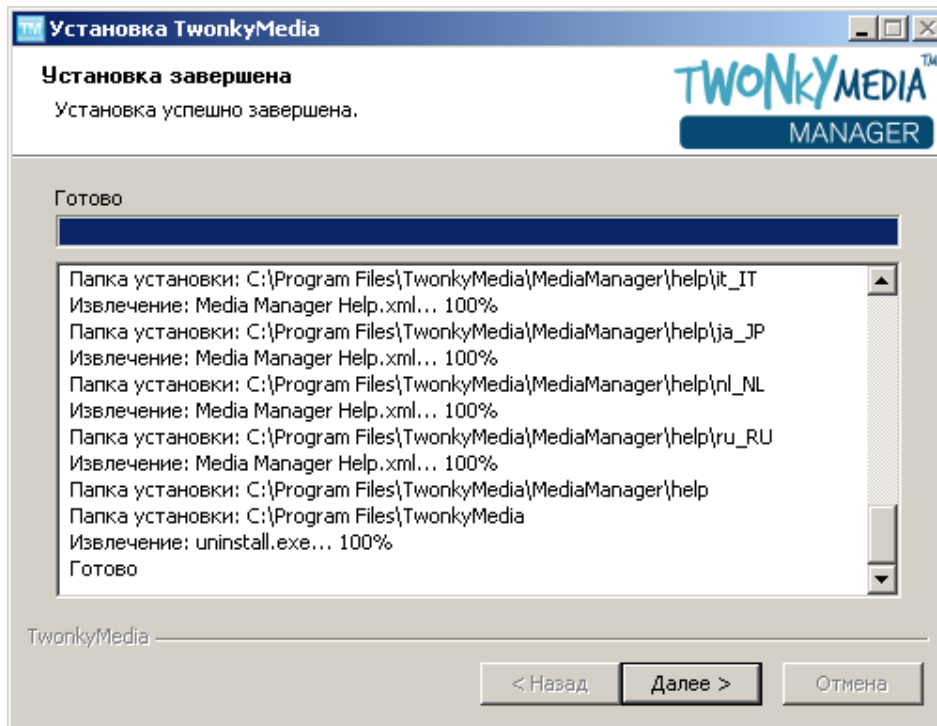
TM Установка TwonkyMedia

Установка завершена

Установка успешно завершена.

TWONKYMEDIA™ MANAGER

Готово

Папка установки: C:\Program Files\TwonkyMedia\MediaManager\help\it_IT
Извлечение: Media Manager Help.xml... 100%
Папка установки: C:\Program Files\TwonkyMedia\MediaManager\help\ja_JP
Извлечение: Media Manager Help.xml... 100%
Папка установки: C:\Program Files\TwonkyMedia\MediaManager\help\nl_NL
Извлечение: Media Manager Help.xml... 100%
Папка установки: C:\Program Files\TwonkyMedia\MediaManager\help\ru_RU
Извлечение: Media Manager Help.xml... 100%
Папка установки: C:\Program Files\TwonkyMedia\MediaManager\help
Папка установки: C:\Program Files\TwonkyMedia
Извлечение: uninstall.exe... 100%
Готово

TwonkyMedia

< Назад | Далее > | Отмена